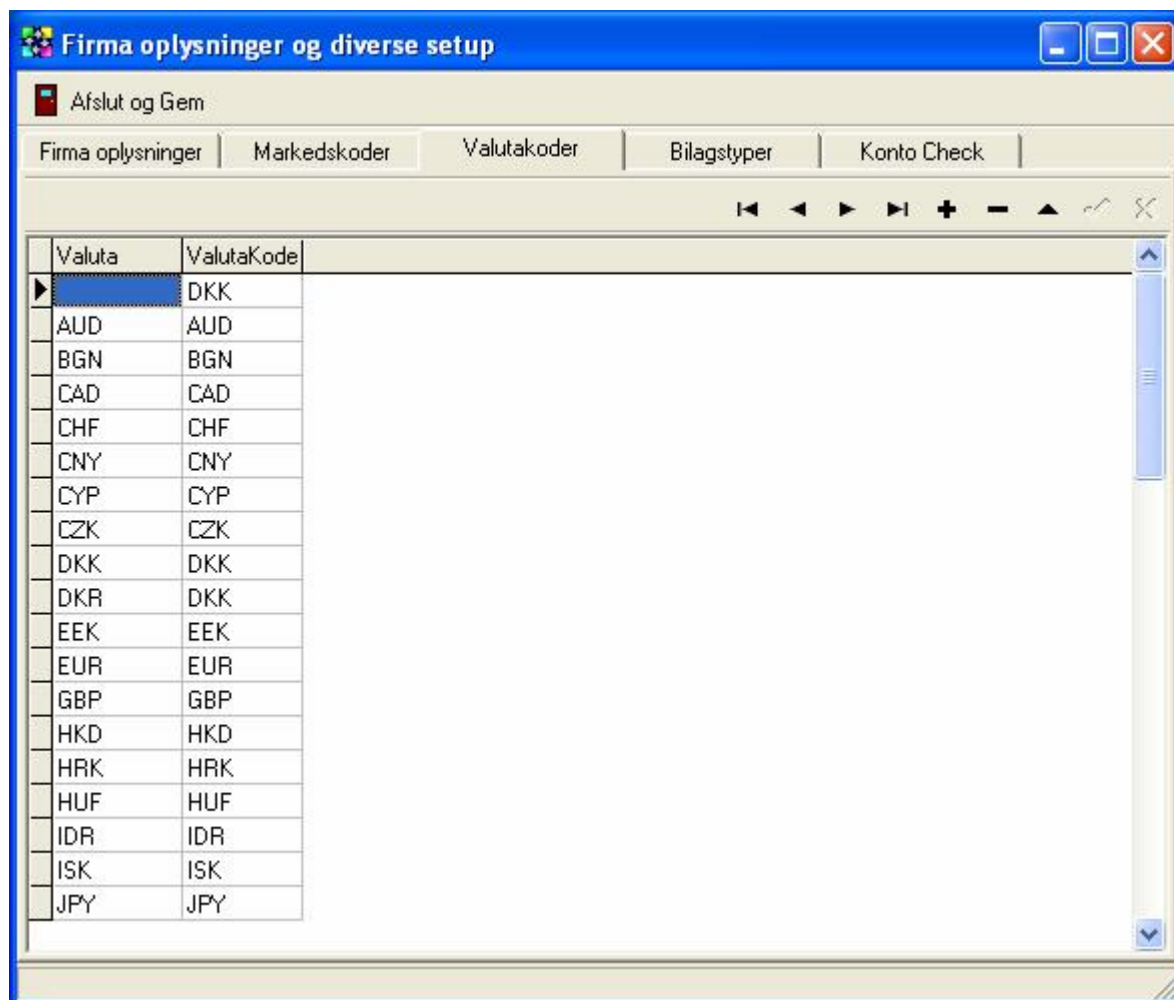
Firma oplysninger og diverse setup

Afslut og Gem

Firma oplysninger | Markedskoder | Valutakoder | Bilagstyper | Konto Check

| Valuta | ValutaKode |
|---|---|
| | DKK |
| AUD | AUD |
| BGN | BGN |
| CAD | CAD |
| CHF | CHF |
| CNY | CNY |
| CYP | CYP |
| CZK | CZK |
| DKK | DKK |
| DKR | DKK |
| EEK | EEK |
| EUR | EUR |
| GBP | GBP |
| HKD | HKD |
| HRK | HRK |
| HUF | HUF |
| IDR | IDR |
| ISK | ISK |
| JPY | JPY |